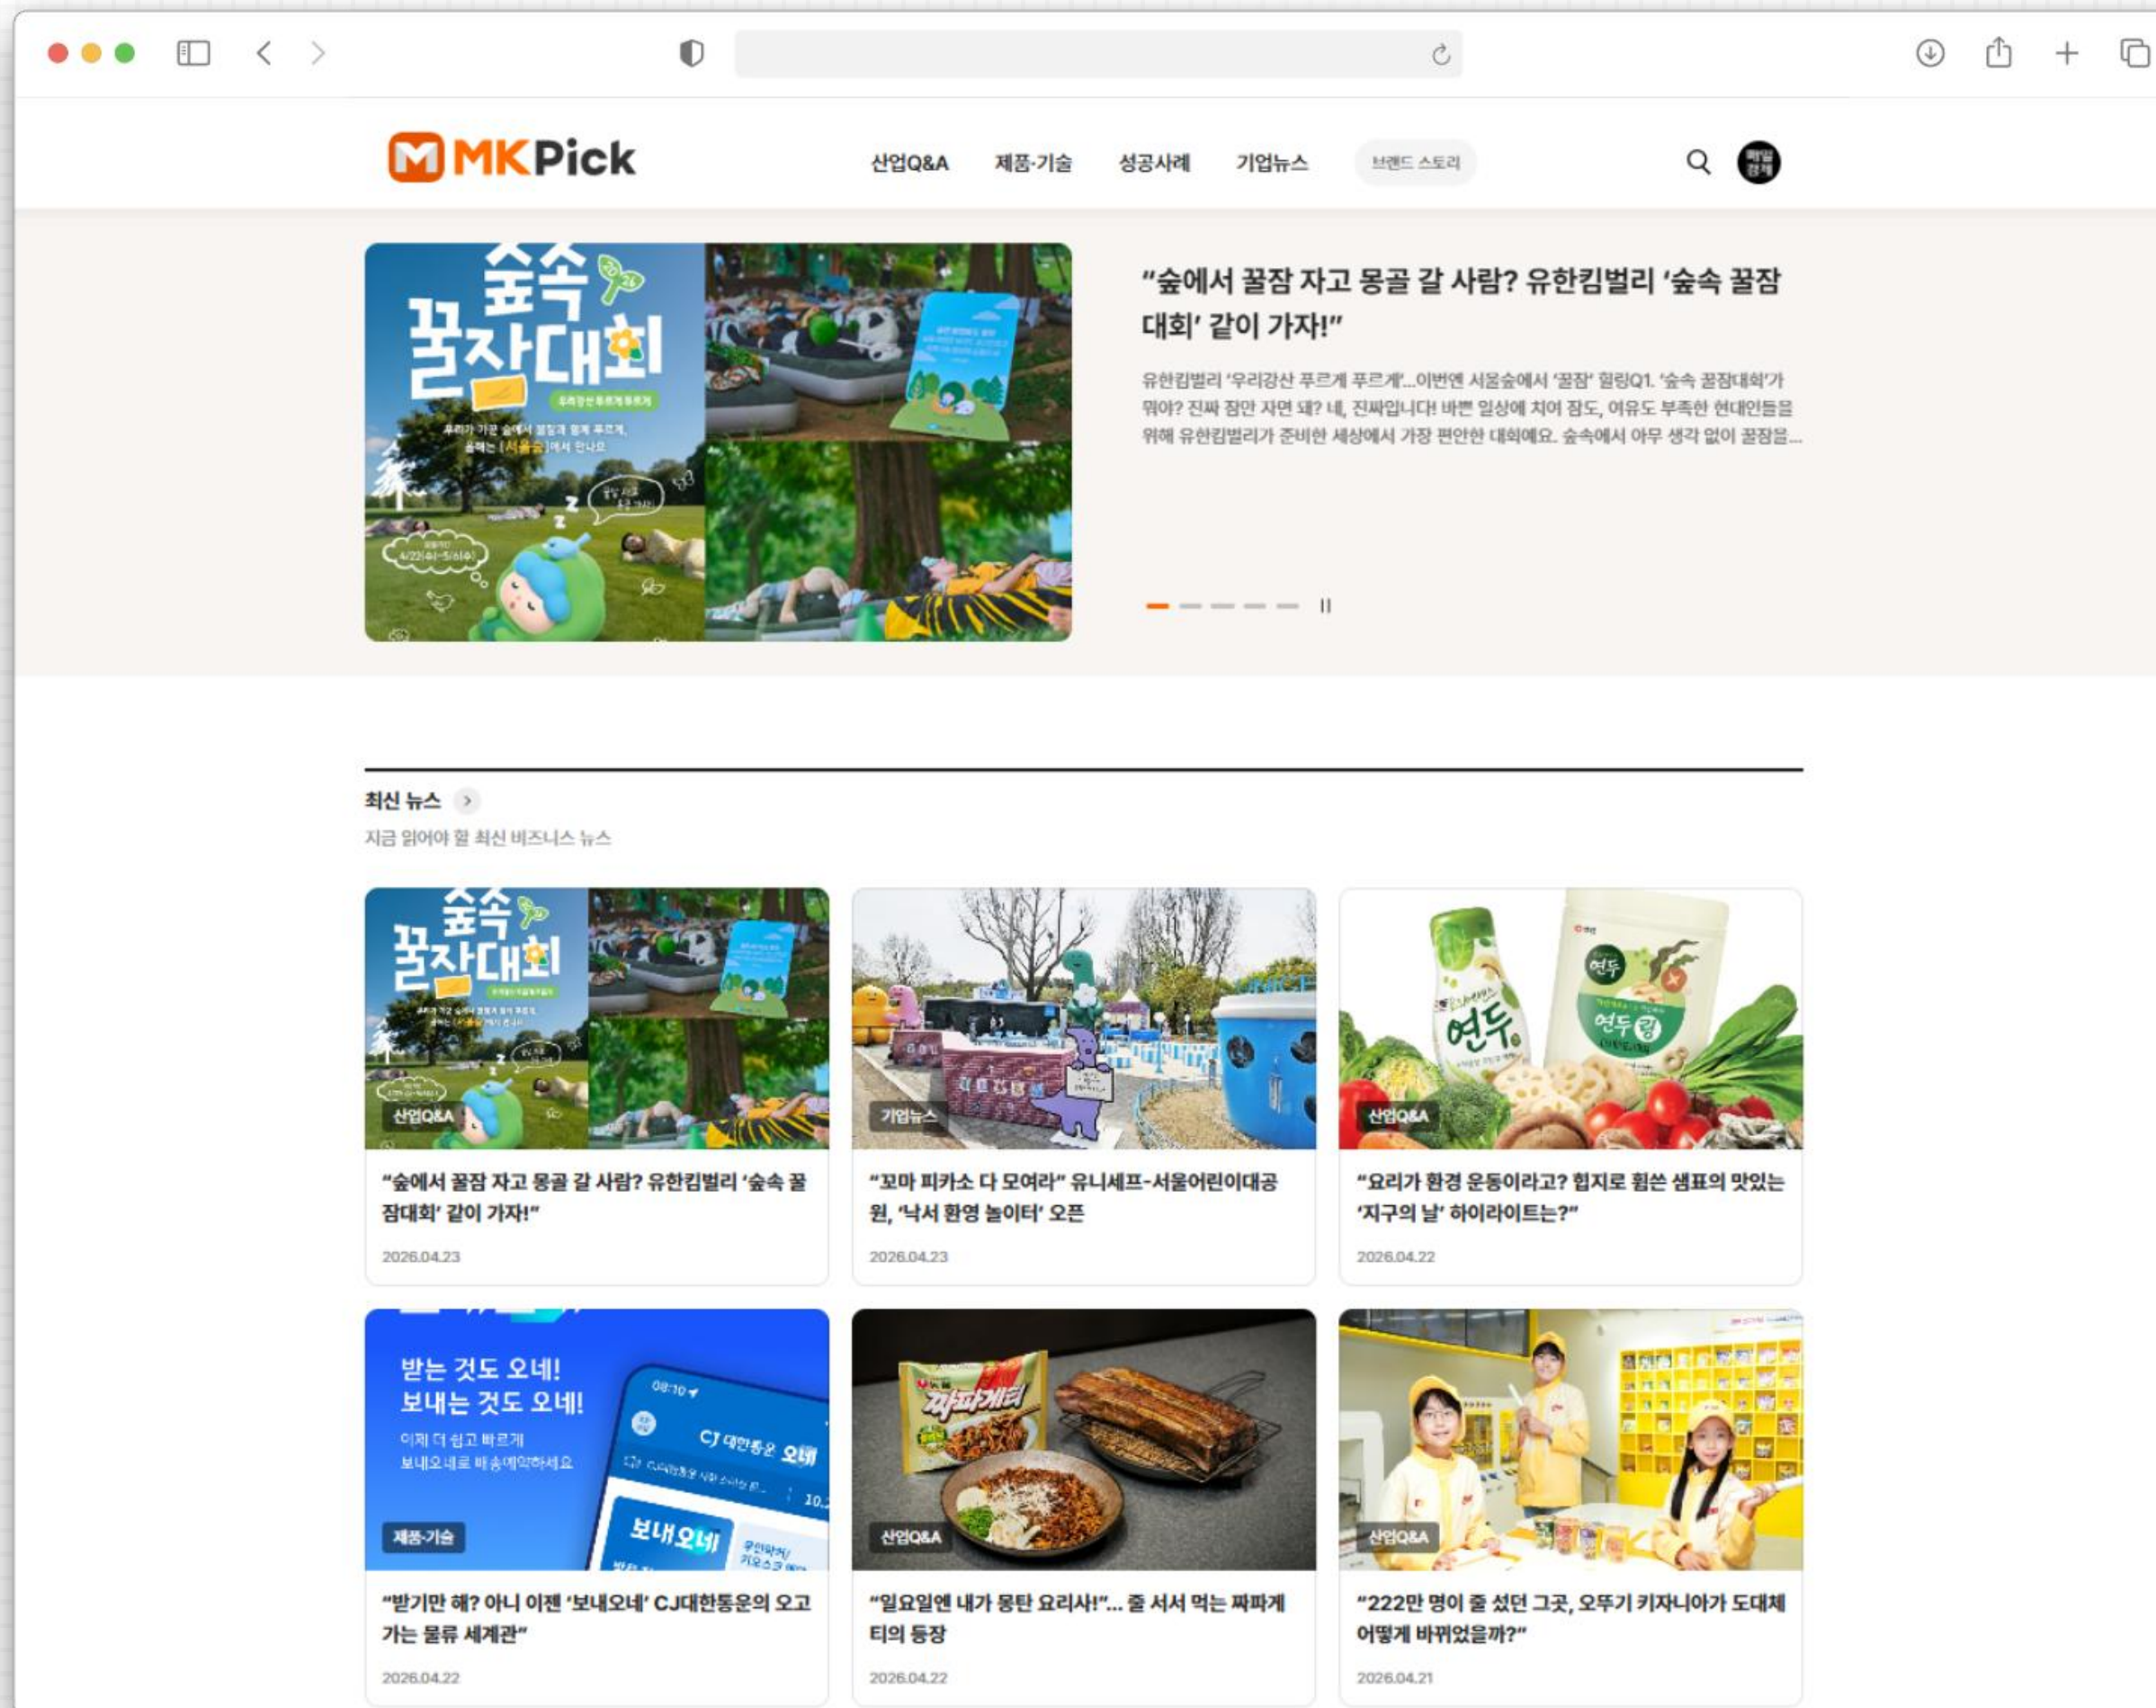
MKPick

산업Q&A 제품·기술 성공사례 기업뉴스 브랜드 스토리

매일경제

숲속 꿀잠대회

“숲에서 꿀잠 자고 몽골 갈 사람? 유한킴벌리 ‘숲속 꿀잠대회’ 같이 가자!”

유한킴벌리 ‘우리강산 푸르게 푸르게’...이번엔 서울숲에서 ‘꿀잠’ 힐링Q1. ‘숲속 꿀잠대회’가 뭐야? 진짜 잠만 자면 돼? 네, 진짜입니다! 바쁜 일상에 치여 잠도, 여유도 부족한 현대인들을 위해 유한킴벌리가 준비한 세상에서 가장 편안한 대회예요. 숲속에서 아무 생각 없이 꿀잠을...

최신 뉴스
지금 읽어야 할 최신 비즈니스 뉴스

산업Q&A
“숲에서 꿀잠 자고 몽골 갈 사람? 유한킴벌리 ‘숲속 꿀잠대회’ 같이 가자!”
2026.04.23

기업뉴스
“꼬마 피카소 다 모여라” 유니세프-서울어린이대공원, ‘낙서 환영 놀이터’ 오픈
2026.04.23

산업Q&A
“요리가 환경 운동이라고? 힙지로 휩쓴 샘표의 맛있는 ‘지구의 날’ 하이라이트는?”
2026.04.22

받는 것도 오네!
보내는 것도 오네!
이제 더 쉽고 빠르게
보내오네로 배송예약하세요
CJ 대한통운 오네
보내오네
제품·기술
“받기만 해? 아니 이젠 ‘보내오네’ CJ대한통운의 오고 가는 물류 세계관”
2026.04.22

짜파게티
산업Q&A
“일요일엔 내가 몽탄 요리사!”... 줄 서서 먹는 짜파게티의 등장
2026.04.22

산업Q&A
“222만 명이 줄 섰던 그곳, 오뚜기 키자니아가 도대체 어떻게 바뀌었을까?”
2026.04.21